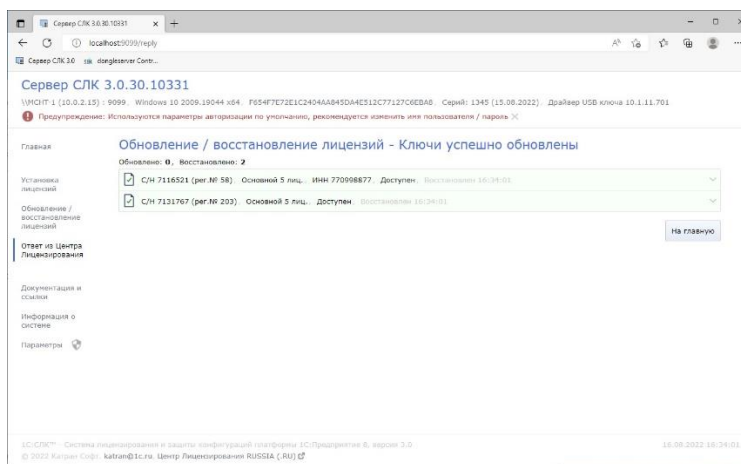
Сервер СЛК 3.0.30.10331 × +

localhost:9099/reply

Сервер СЛК 3.0 dongleserver Contr...

Сервер СЛК 3.0.30.10331

\\МСНТ-1 (10.0.2.15) : 9099, Windows 10 2009.19044 x64, F654F7E72E1C2404AA845DA4E512C77127C6EBA8, Серий: 1345 (15.08.2022), Драйвер USB ключа 10.1.11.701

Предупреждение: Используются параметры авторизации по умолчанию, рекомендуется изменить имя пользователя / пароль ×

Главная

Установка лицензий

Обновление / восстановление лицензий

Ответ из Центра Лицензирования

Документация и ссылки

Информация о системе

Параметры

Обновление / восстановление лицензий - Ключи успешно обновлены

Обновлено: 0, Восстановлено: 2

С/Н 7116521 (рег.№ 58), Основной 5 лиц., ИНН 770998877, Доступен, Восстановлен 16:34:01

С/Н 7131767 (рег.№ 203), Основной 5 лиц., Доступен, Восстановлен 16:34:01

На главную

1С:СЛК™ - Система лицензирования и защиты конфигураций платформы 1С:Предприятие 8, версия 3.0

© 2022 Катран Софт. katran@1c.ru. Центр Лицензирования RUSSIA (.RU)

16.08.2022 16:34:01